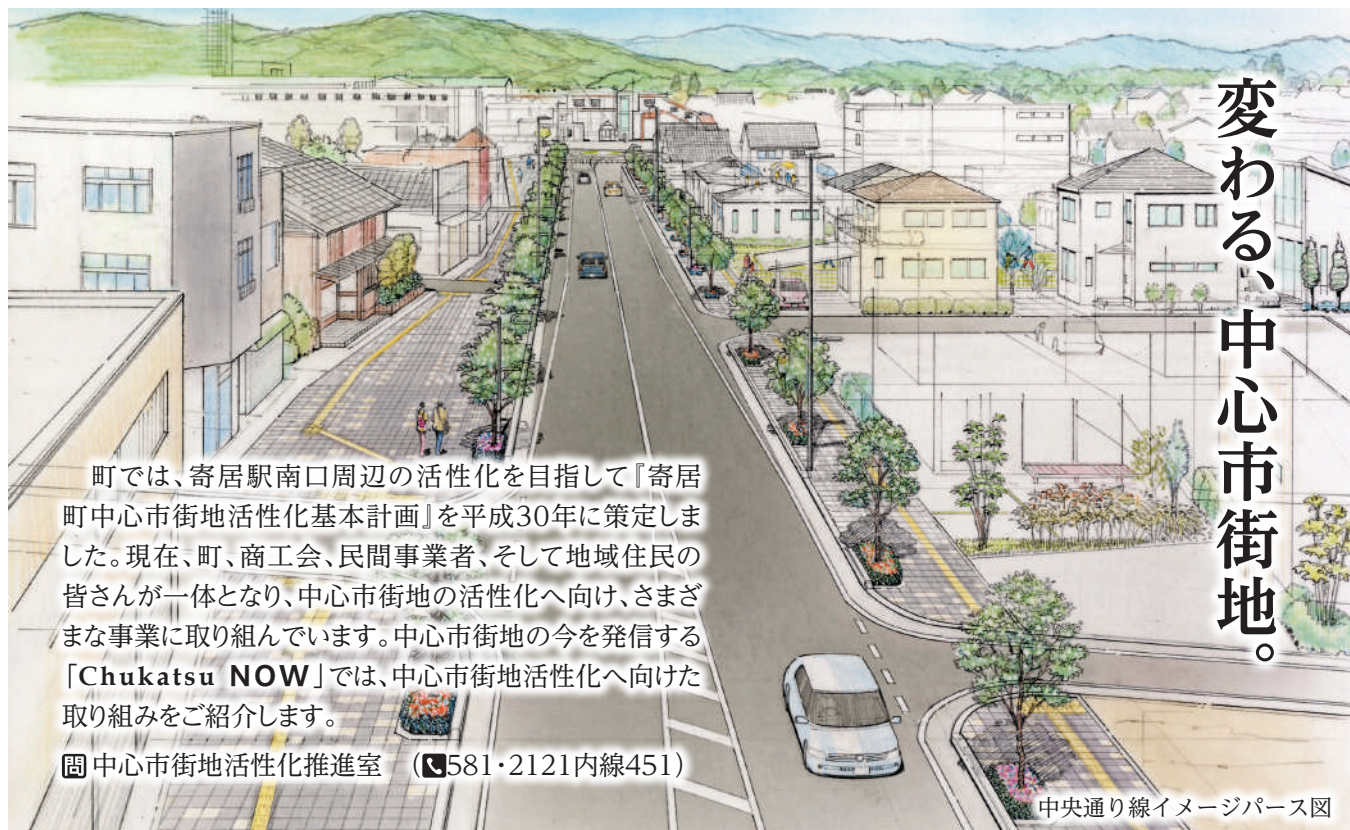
変わる、中心市街地。

町では、寄居駅南口周辺の活性化を目指して『寄居町中心市街地活性化基本計画』を平成30年に策定しました。現在、町、商工会、民間事業者、そして地域住民の皆さんが一体となり、中心市街地の活性化へ向け、さまざまな事業に取り組んでいます。中心市街地の今を発信する「Chukatsu NOW」では、中心市街地活性化へ向けた取り組みをご紹介します。

問 中心市街地活性化推進室 （☎581・2121内線451）

中央通り線イメージパース図